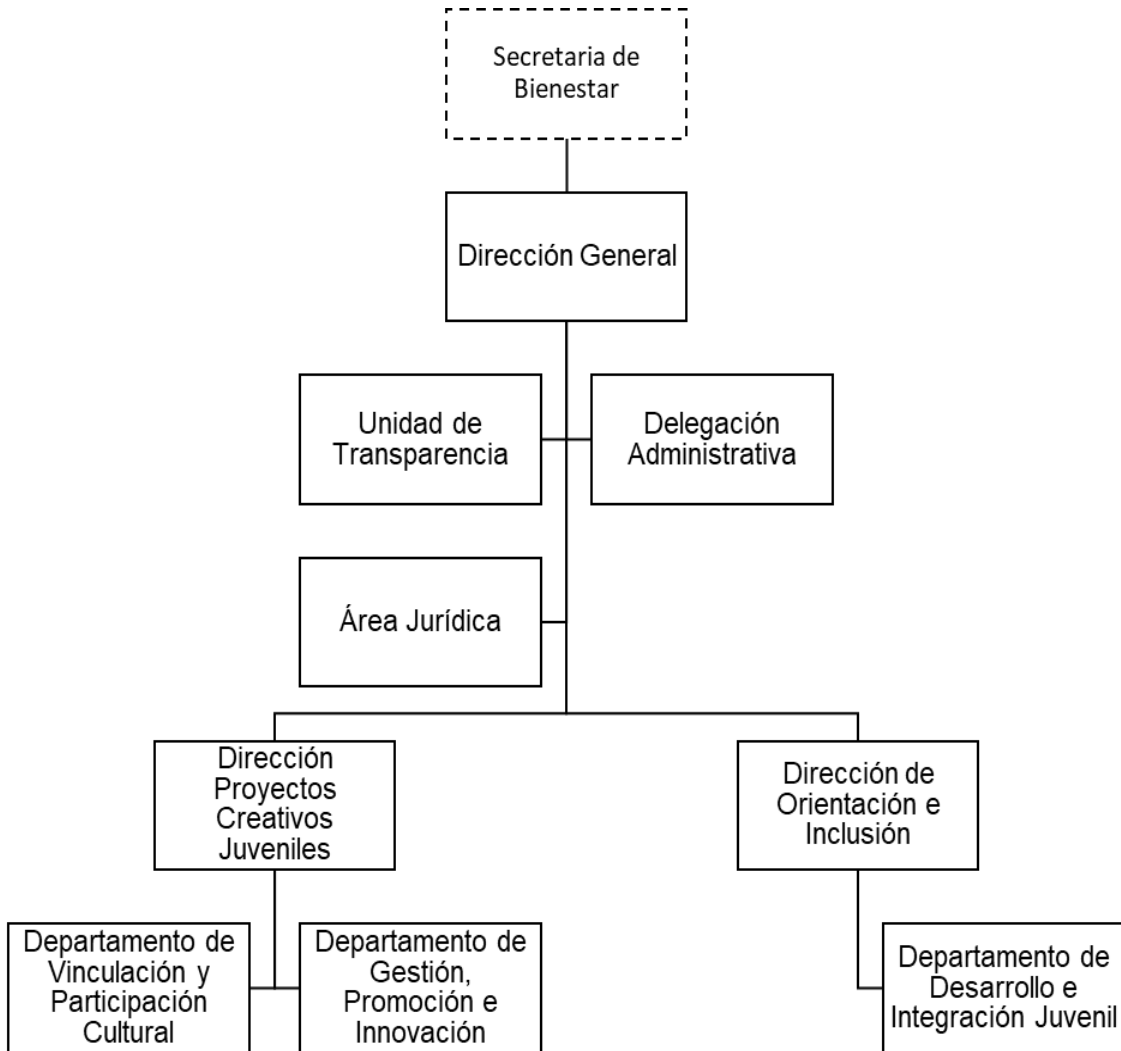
Secretaria de Bienestar

Dirección General

Unidad de Transparencia

Delegación Administrativa

Área Jurídica

Dirección Proyectos Creativos Juveniles

Dirección de Orientación e Inclusión

Departamento de Vinculación y Participación Cultural

Departamento de Gestión, Promoción e Innovación

Departamento de Desarrollo e Integración Juvenil